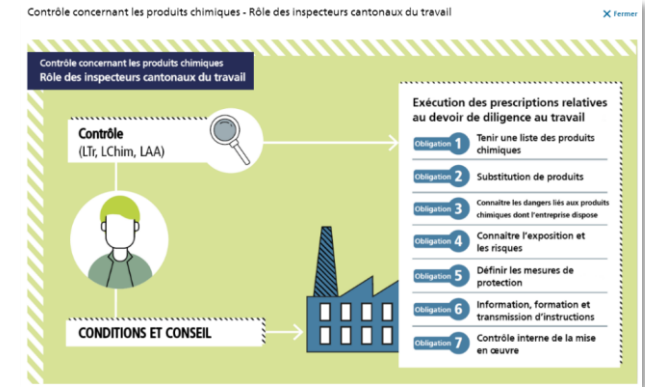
Contrôle concernant les produits chimiques - Rôle des inspecteurs cantonaux du travail

✕ Fermer

Contrôle concernant les produits chimiques
Rôle des inspecteurs cantonaux du travail

Contrôle
(LTr, LChim, LAA)

CONDITIONS ET CONSEIL

Exécution des prescriptions relatives au devoir de diligence au travail

Obligation 1 Tenir une liste des produits chimiques

Obligation 2 Substitution de produits

Obligation 3 Connaitre les dangers liés aux produits chimiques dont l'entreprise dispose

Obligation 4 Connaitre l'exposition et les risques

Obligation 5 Définir les mesures de protection

Obligation 6 Information, formation et transmission d'instructions

Obligation 7 Contrôle interne de la mise en œuvre